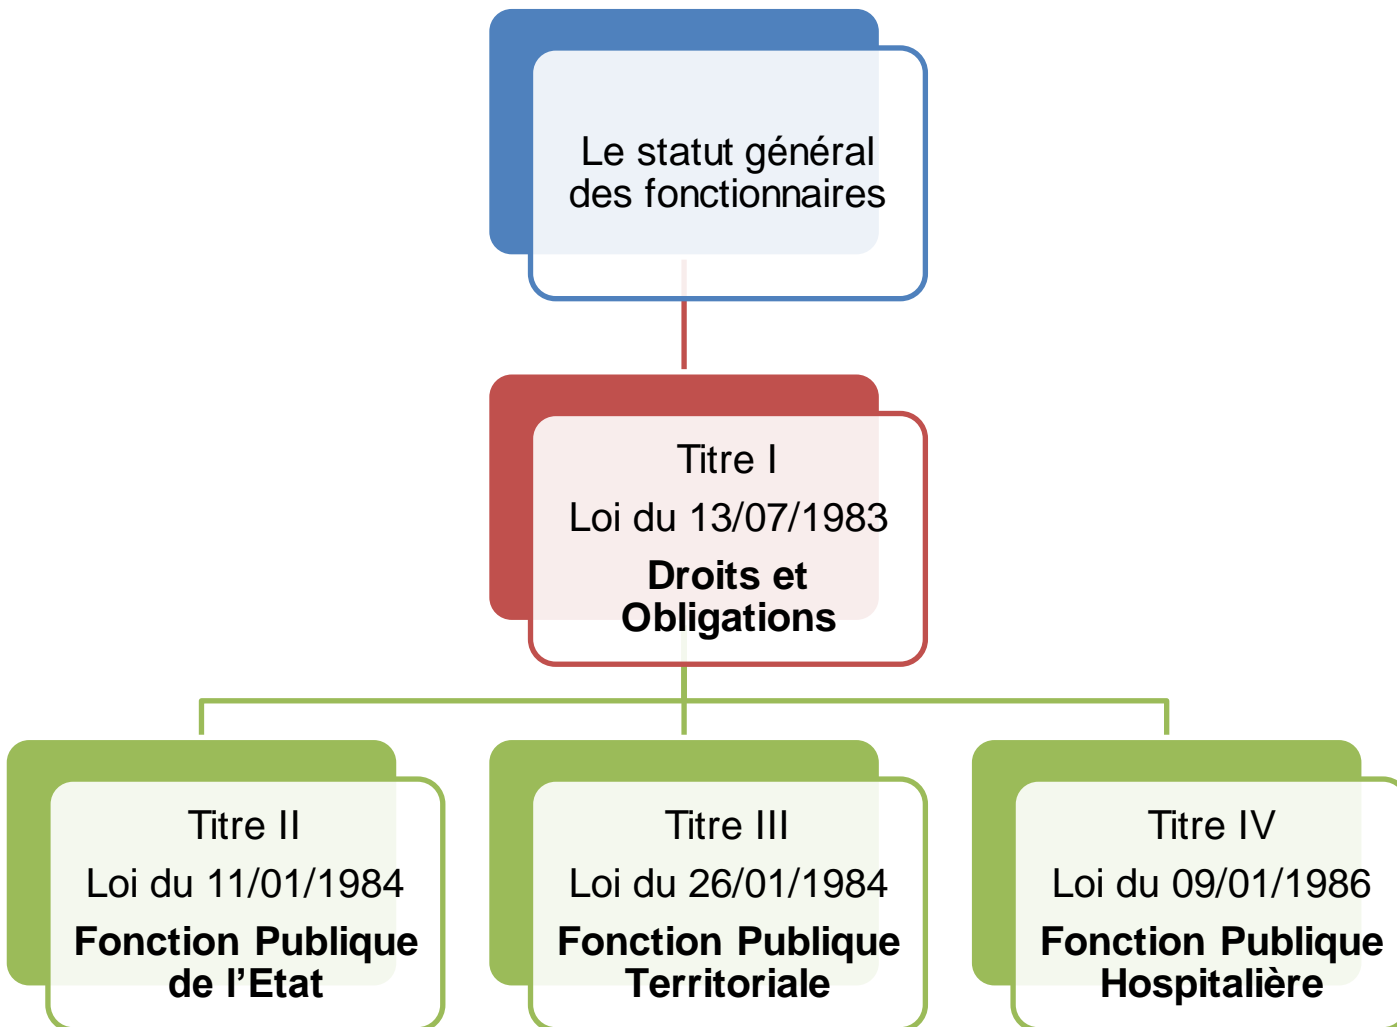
Le statut général des fonctionnaires

Titre I
Loi du 13/07/1983
**Droits et Obligations**

Titre II
Loi du 11/01/1984
**Fonction Publique de l'Etat**

Titre III
Loi du 26/01/1984
**Fonction Publique Territoriale**

Titre IV
Loi du 09/01/1986
**Fonction Publique Hospitalière**